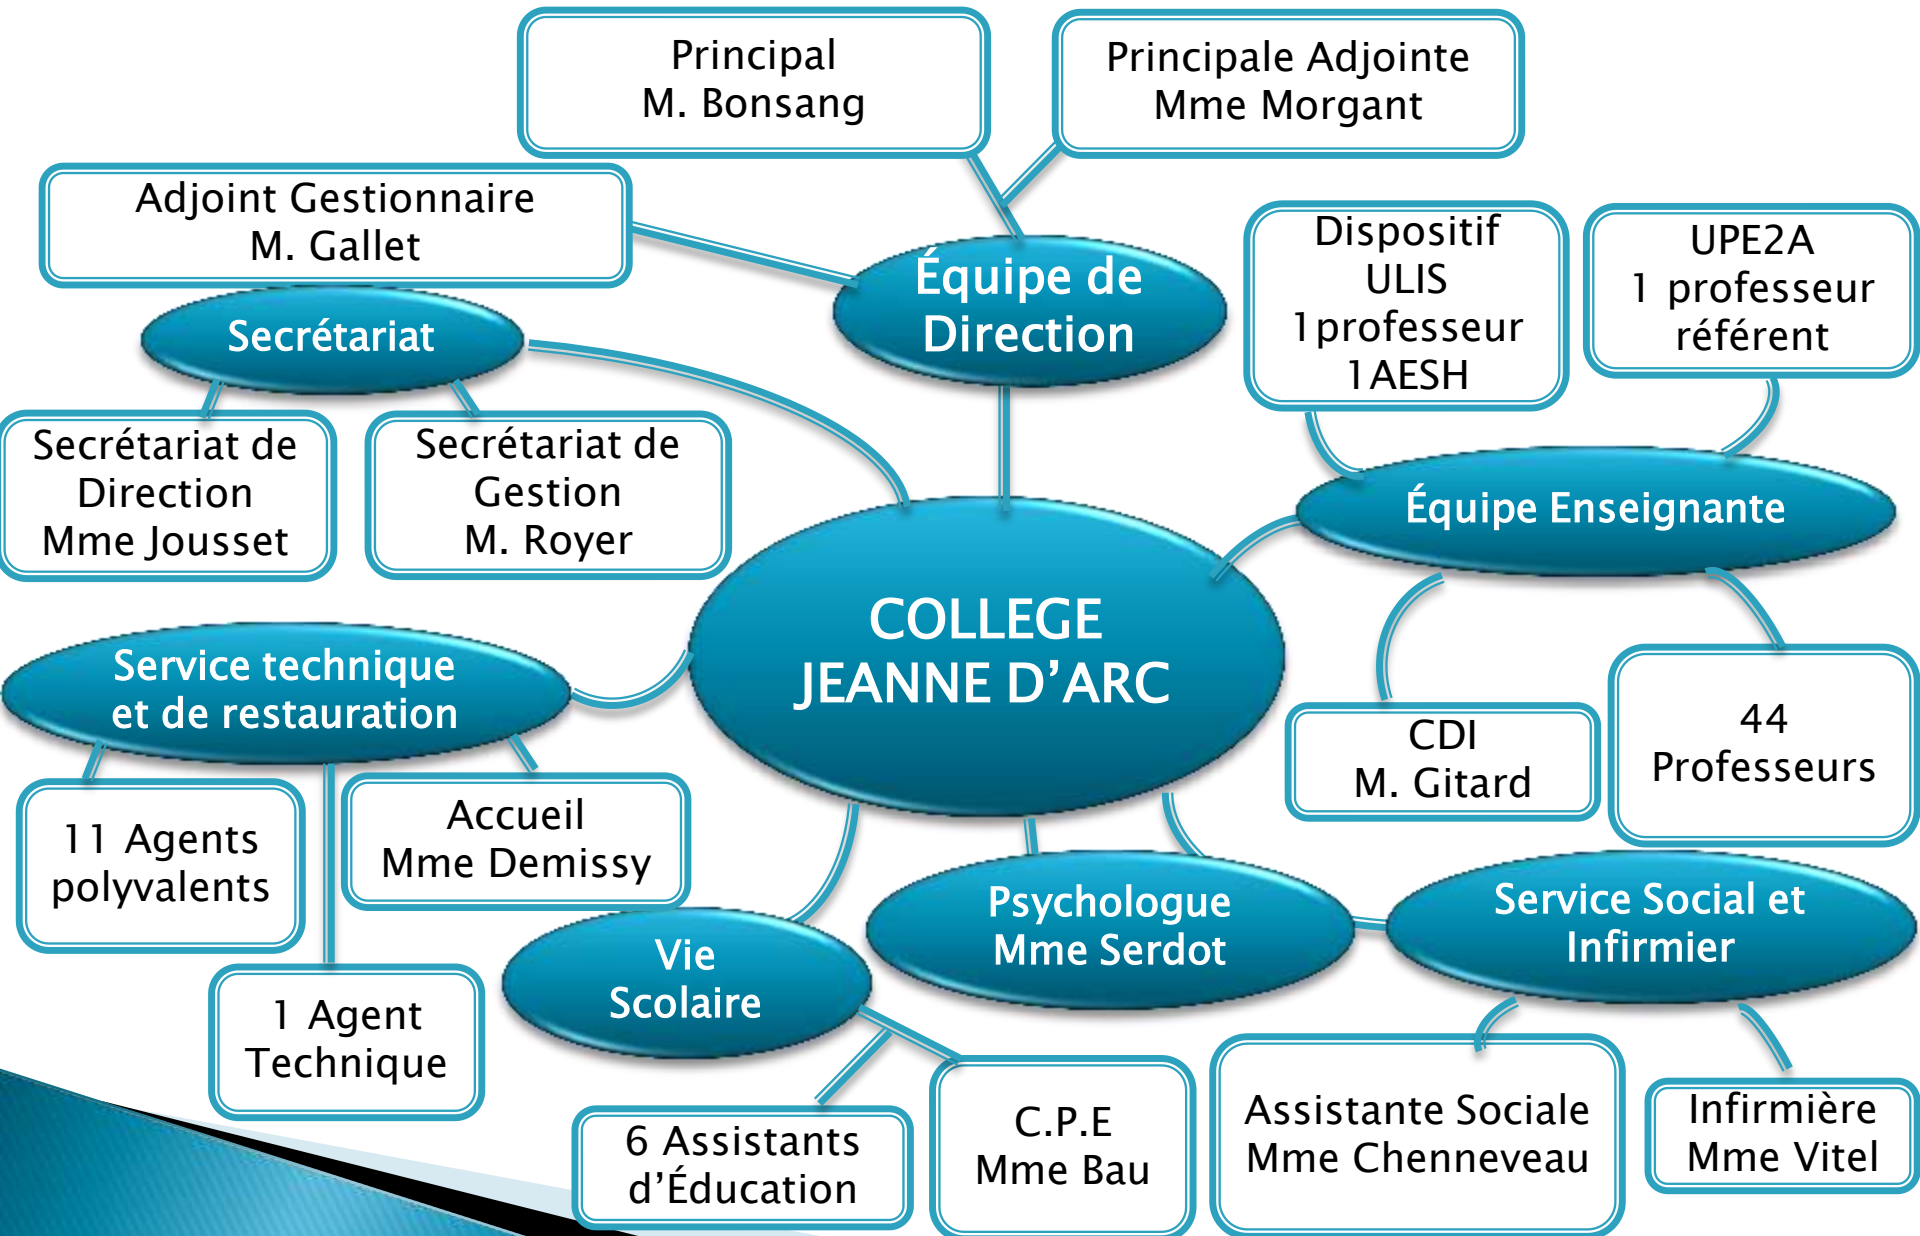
Principal
M. Bonsang

Principale Adjointe
Mme Morgant

Adjoint Gestionnaire
M. Gallet

Équipe de Direction

Secrétariat

Secrétariat de Direction
Mme Jousset

Secrétariat de Gestion
M. Royer

Dispositif ULIS
1 professeur
1 AESH

UPE2A
1 professeur référent

Équipe Enseignante

COLLEGE
JEANNE D'ARC

Service technique et de restauration

CDI
M. Gitard

44 Professeurs

11 Agents polyvalents

Accueil
Mme Demissy

1 Agent Technique

Vie Scolaire

Psychologue
Mme Serdot

Service Social et Infirmier

6 Assistants d'Éducation

C.P.E
Mme Bau

Assistante Sociale
Mme Chenneveau

Infirmière
Mme Vitel